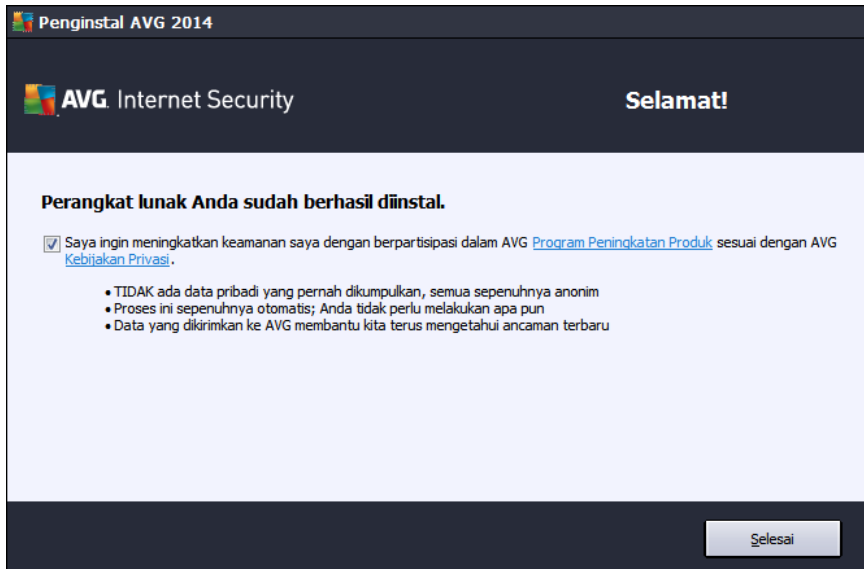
Penginstal AVG 2014

AVG. Internet Security

Selamat!

Perangkat lunak Anda sudah berhasil diinstal.

Saya ingin meningkatkan keamanan saya dengan berpartisipasi dalam AVG Program Peningkatan Produk sesuai dengan AVG Kebijakan Privasi.

• TIDAK ada data pribadi yang pernah dikumpulkan, semua sepenuhnya anonim
• Proses ini sepenuhnya otomatis; Anda tidak perlu melakukan apa pun
• Data yang dikirimkan ke AVG membantu kita terus mengetahui ancaman terbaru

Selesai